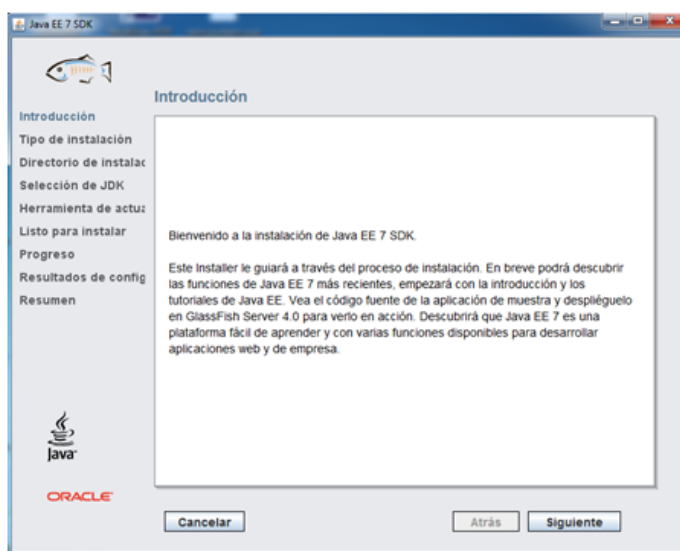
Java EE 7 SDK

Introducción

Introducción
Tipo de instalación
Directorio de instalac
Selección de JDK
Herramienta de actu
Listo para instalar
Progreso
Resultados de config
Resumen

Bienvenido a la instalación de Java EE 7 SDK.

Este Installer le guiará a través del proceso de instalación. En breve podrá descubrir las funciones de Java EE 7 más recientes, empezará con la introducción y los tutoriales de Java EE. Vea el código fuente de la aplicación de muestra y despliéguelo en GlassFish Server 4.0 para verlo en acción. Descubrirá que Java EE 7 es una plataforma fácil de aprender y con varias funciones disponibles para desarrollar aplicaciones web y de empresa.

Java

ORACLE

Cancelar

Atrás

Siguiente